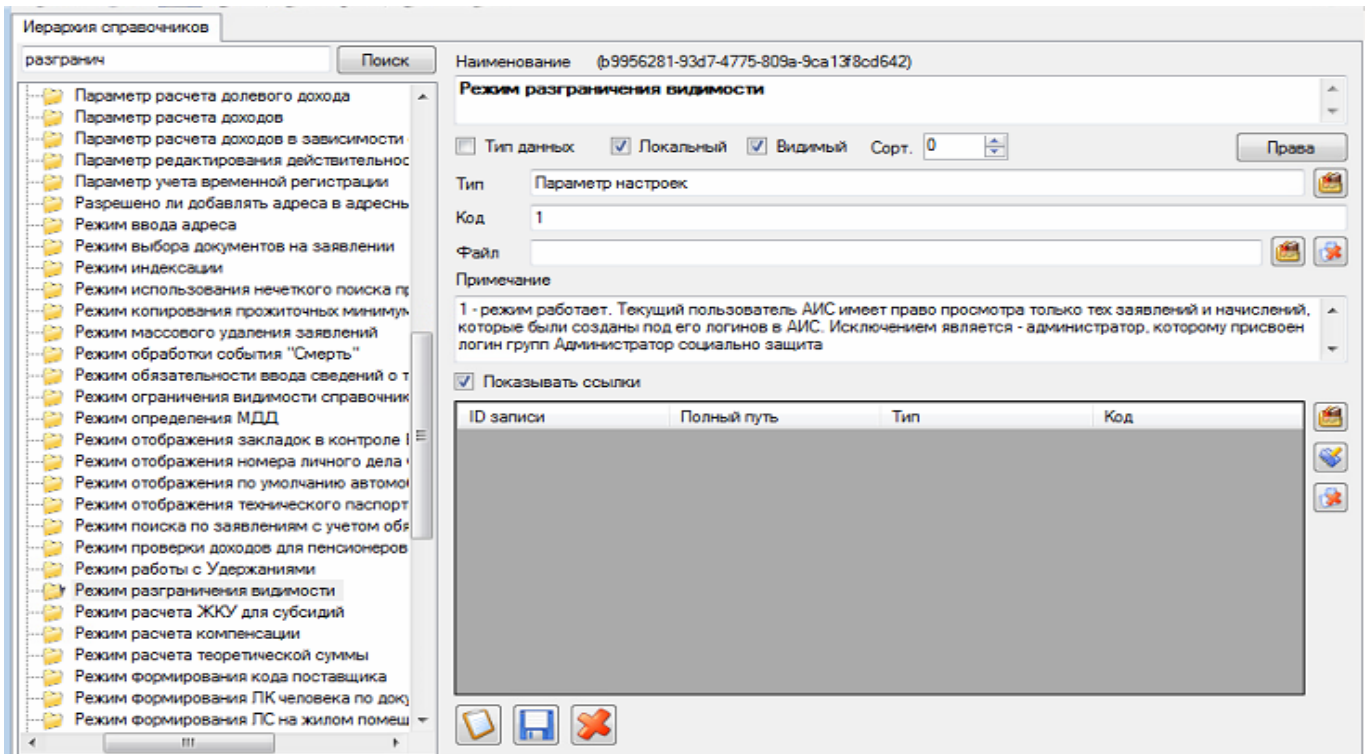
Иерархия справочников

разгранич

Поиск

Параметр расчета долевого дохода
Параметр расчета доходов
Параметр расчета доходов в зависимости
Параметр редактирования действительнос
Параметр учета временной регистрации
Разрешено ли добавлять адреса в адресны
Режим ввода адреса
Режим выбора документов на заявлении
Режим индексации
Режим использования нечеткого поиска пр
Режим копирования прожиточных минимум
Режим массового удаления заявлений
Режим обработки события "Смерть"
Режим обязательности ввода сведений о т
Режим ограничения видимости справочник
Режим определения МДД
Режим отображения закладок в контроле I
Режим отображения номера личного дела
Режим отображения по умолчанию автомо
Режим отображения технического паспорт
Режим поиска по заявлениям с учетом обя
Режим проверки доходов для пенсионеров
Режим работы с Удержаниями
Режим разграничения видимости
Режим расчета ЖКУ для субсидий
Режим расчета компенсации
Режим расчета теоретической суммы
Режим формирования кода поставщика
Режим формирования ЛК человека по доку
Режим формирования ЛС на жилом помещ

Наименование (b9956281-93d7-4775-809a-9ca13f8cd642)

Режим разграничения видимости

Тип данных
Локальный
Видимый
Сорт. 0
Права

Тип Параметр настроек

Код 1

Файл

Примечание

1 - режим работает. Текущий пользователь АИС имеет право просмотра только тех заявлений и начислений, которые были созданы под его логинов в АИС. Исключением является - администратор, которому присвоен логин групп Администратор социально защита

Показывать ссылки

| ID записи | Полный путь | Тип | Код |
|---|---|---|---|